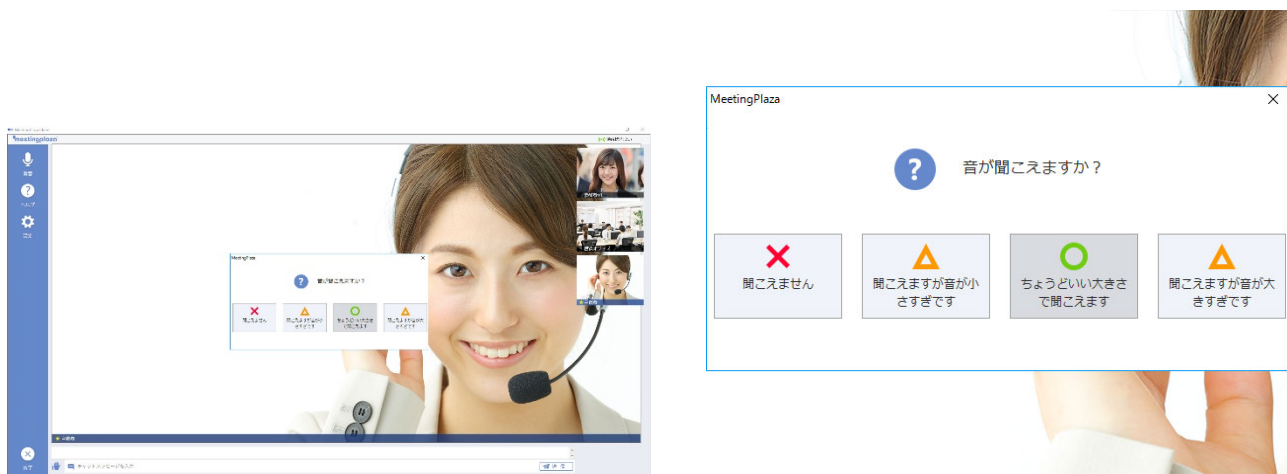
meetingplaza

音声

ヘルプ

設定

終了

MeetingPlaza

音が聞こえますか？

聞こえません

聞こえますが音が小さすぎです

ちょうどいい大きさで聞こえます

聞こえますが音が大きすぎです

MeetingPlaza

音が聞こえますか？

聞こえません

聞こえますが音が小さすぎです

ちょうどいい大きさで聞こえます

聞こえますが音が大きすぎです